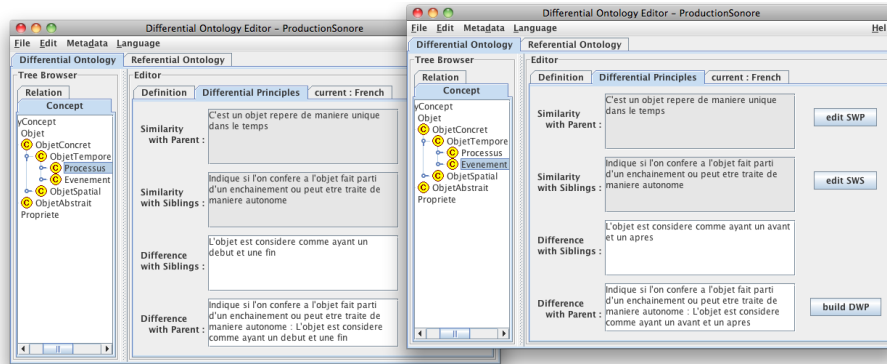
Differential Ontology Editor – ProductionSonore

File Edit Metadata Language

Differential Ontology | Referential Ontology

Tree Browser

Relation

Concept

yConcept
Objet
C ObjetConcret
C ObjetTempore
C Processus
C Evenement
C ObjetSpatial
C ObjetAbstrait
Propriete

Editor

Definition | Differential Principles | current : French

Similarity with Parent : C'est un objet repere de maniere unique dans le temps

Similarity with Siblings : Indique si l'on confere a l'objet fait parti d'un enchainement ou peut etre traite de maniere autonome

Difference with Siblings : L'objet est considere comme ayant un debut et une fin

Difference with Parent : Indique si l'on confere a l'objet fait parti d'un enchainement ou peut etre traite de maniere autonome : L'objet est considere comme ayant un debut et une fin

Differential Ontology Editor – ProductionSonore

File Edit Metadata Language Hel

Differential Ontology | Referential Ontology

Tree Browser

Relation

Concept

yConcept
Objet
C ObjetConcret
C ObjetTempore
C Processus
C Evenement
C ObjetSpatial
C ObjetAbstrait
Propriete

Editor

Definition | Differential Principles | current : French

Similarity with Parent : C'est un objet repere de maniere unique dans le temps

edit SWP

Similarity with Siblings : Indique si l'on confere a l'objet fait parti d'un enchainement ou peut etre traite de maniere autonome

edit SWS

Difference with Siblings : L'objet est considere comme ayant un avant et un apres

Difference with Parent : Indique si l'on confere a l'objet fait parti d'un enchainement ou peut etre traite de maniere autonome : L'objet est considere comme ayant un avant et un apres

build DWP